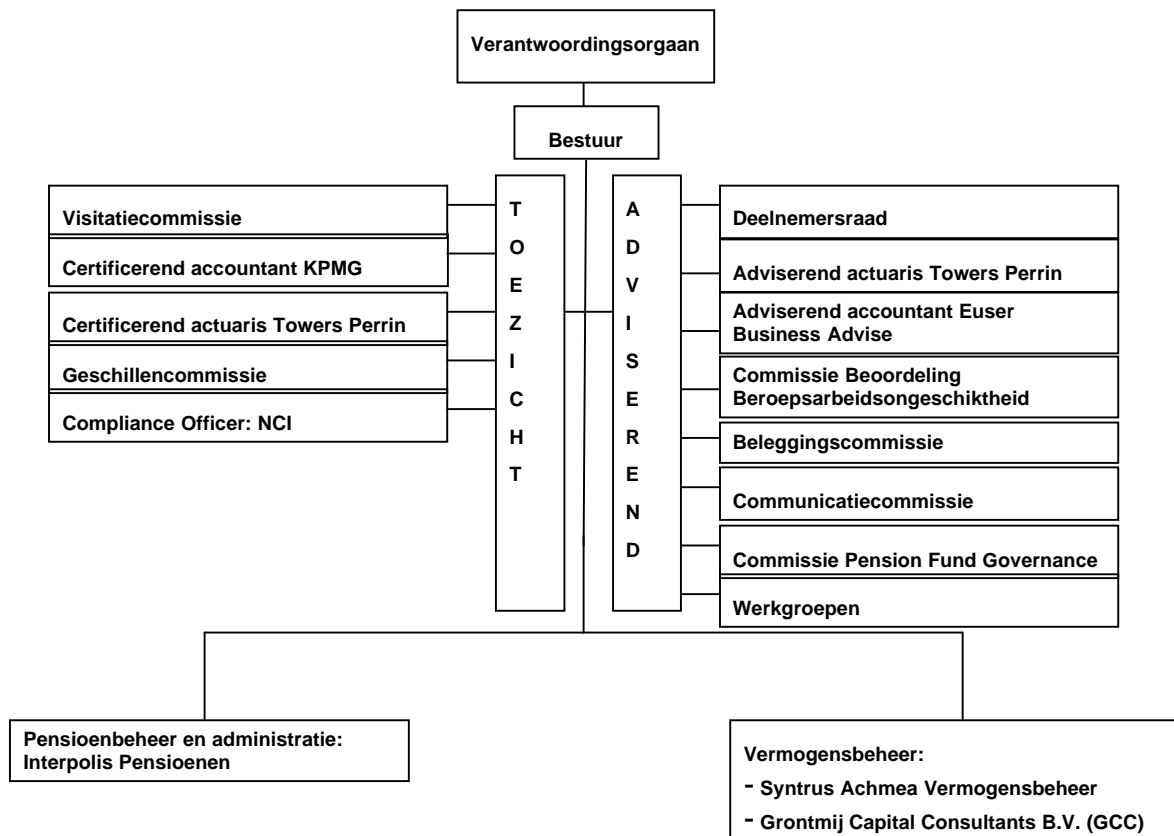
Verantwoordingsorgaan

Bestuur

Visitatiecommissie

Certificerend accountant KPMG

Certificerend actuaris Towers Perrin

Geschillencommissie

Compliance Officer: NCI

T
O
E
Z
I
C
H
T

A
D
V
I
S
E
R
E
N
D

Deelnemersraad

Adviserend actuaris Towers Perrin

Adviserend accountant Euser Business Advise

Commissie Beoordeling Beroepsarbeidsongeschiktheid

Beleggingscommissie

Communicatiecommissie

Commissie Pension Fund Governance

Werkgroepen

Pensioenbeheer en administratie: Interpolis Pensioenen

Vermogensbeheer:
- Syntrus Achmea Vermogensbeheer
- Grontmij Capital Consultants B.V. (GCC)